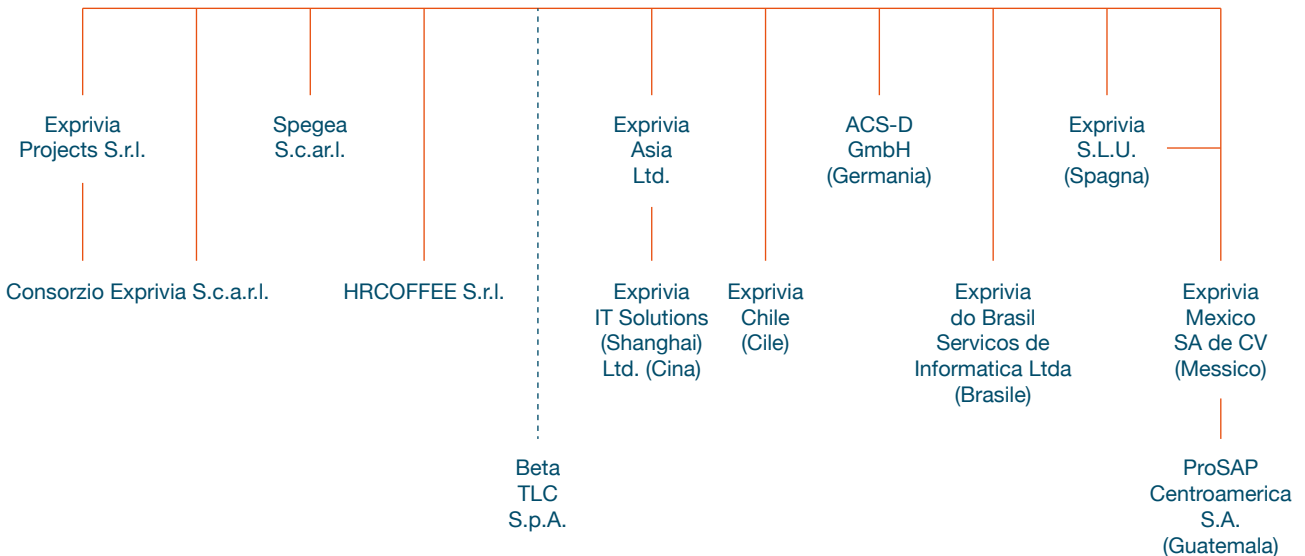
Exprivia
Projects S.r.l.

Spegea
S.c.ar.l.

Exprivia
Asia
Ltd.

ACS-D
GmbH
(Germania)

Exprivia
S.L.U.
(Spagna)

Consorzio Exprivia S.c.a.r.l.

HRCOFFEE S.r.l.

Exprivia
IT Solutions
(Shanghai)
Ltd. (Cina)

Exprivia
Chile
(Cile)

Exprivia
do Brasil
Servicos de
Informatica Ltda
(Brasile)

Exprivia
Mexico
SA de CV
(Messico)

Beta
TLC
S.p.A.

ProSAP
Centroamerica
S.A.
(Guatemala)